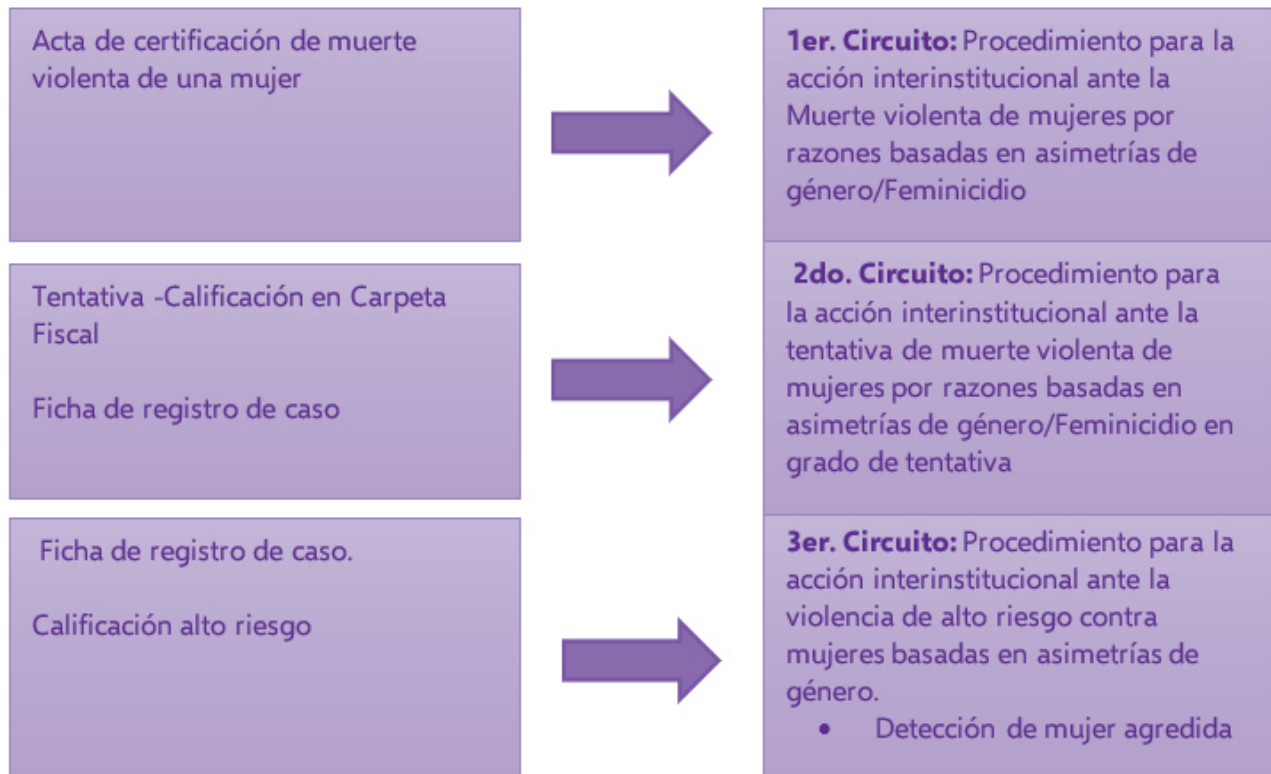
Acta de certificación de muerte violenta de una mujer

**1er. Circuito:** Procedimiento para la acción interinstitucional ante la Muerte violenta de mujeres por razones basadas en asimetrías de género/Feminicidio

Tentativa -Calificación en Carpeta Fiscal

Ficha de registro de caso

**2do. Circuito:** Procedimiento para la acción interinstitucional ante la tentativa de muerte violenta de mujeres por razones basadas en asimetrías de género/Feminicidio en grado de tentativa

Ficha de registro de caso.

Calificación alto riesgo

**3er. Circuito:** Procedimiento para la acción interinstitucional ante la violencia de alto riesgo contra mujeres basadas en asimetrías de género.

- Detección de mujer agredida